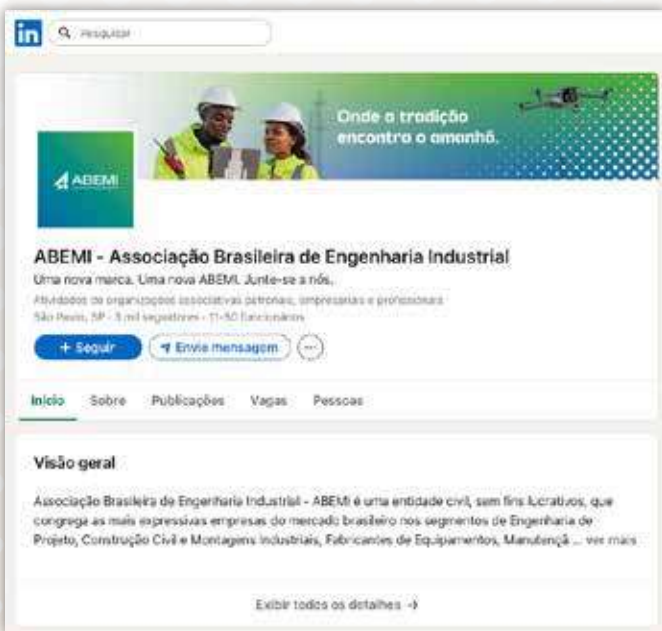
in Pesquisar

Onde a tradição encontra o amanhã.

ABEMI

ABEMI - Associação Brasileira de Engenharia Industrial

Uma nova marca. Uma nova ABEMI. Junte-se a nós.

Atividades de organizações associativas patronais, empresariais e profissionais

São Paulo, SP · 5 mil seguidores · 11-50 funcionários

+ Seguir

Envie mensagem

Início Sobre Publicações Vagas Pessoas

Visão geral

Associação Brasileira de Engenharia Industrial - ABEMI é uma entidade civil, sem fins lucrativos, que congrega as mais expressivas empresas do mercado brasileiro nos segmentos de Engenharia de Projeto, Construção Civil e Montagens Industriais, Fabricantes de Equipamentos, Manutençã ... ver mais

Exibir todos os detalhes →